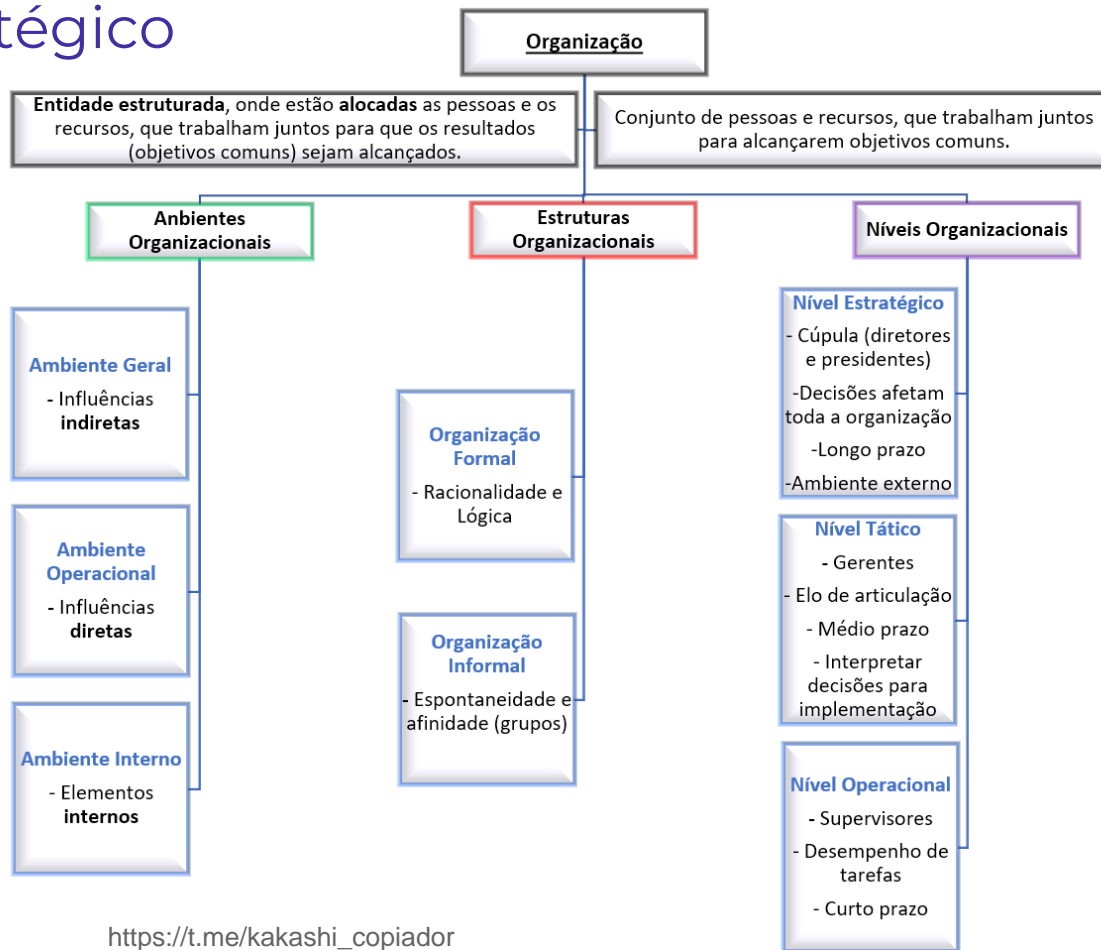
tégico

Organização

Entidade estruturada, onde estão alocadas as pessoas e os recursos, que trabalham juntos para que os resultados (objetivos comuns) sejam alcançados.

Conjunto de pessoas e recursos, que trabalham juntos para alcançarem objetivos comuns.

Anbientes Organizacionais

Ambiente Geral
- Influências indiretas

Ambiente Operacional
- Influências diretas

Ambiente Interno
- Elementos internos

Estruturas Organizacionais

Organização Formal
- Racionalidade e Lógica

Organização Informal
- Espontaneidade e afinidade (grupos)

Níveis Organizacionais

Nível Estratégico
- Cúpula (diretores e presidentes)
-Decisões afetam toda a organização
-Longo prazo
-Ambiente externo

Nível Tático
- Gerentes
- Elo de articulação
- Médio prazo
- Interpretar decisões para implementação

Nível Operacional
- Supervisores
- Desempenho de tarefas
- Curto prazo

https://t.me/kakashi_copiador